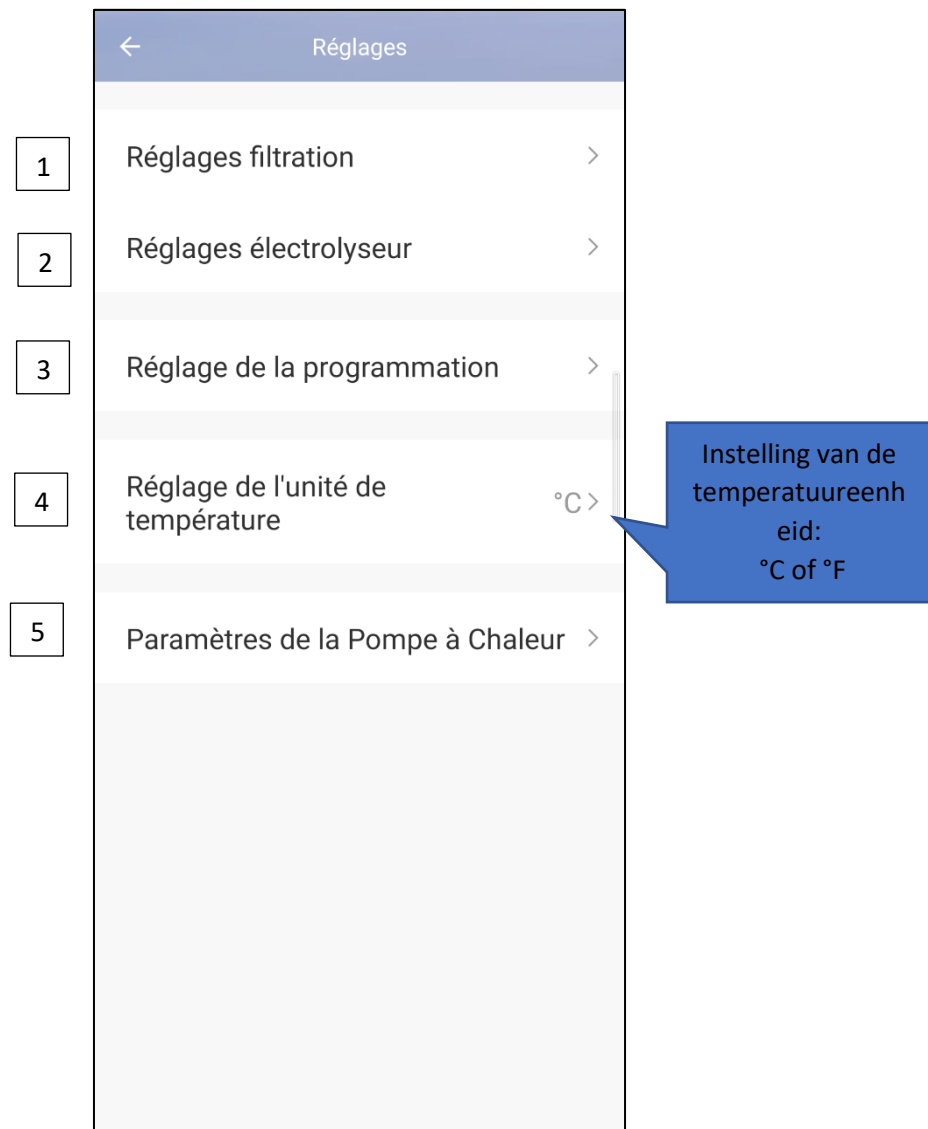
←

Réglages

1

Réglages filtration >

2

Réglages électrolyseur >

3

Réglage de la programmation >

4

Réglage de l'unité de température °C >

Instelling van de temperatuureenheid: °C of °F

5

Paramètres de la Pompe à Chaleur >